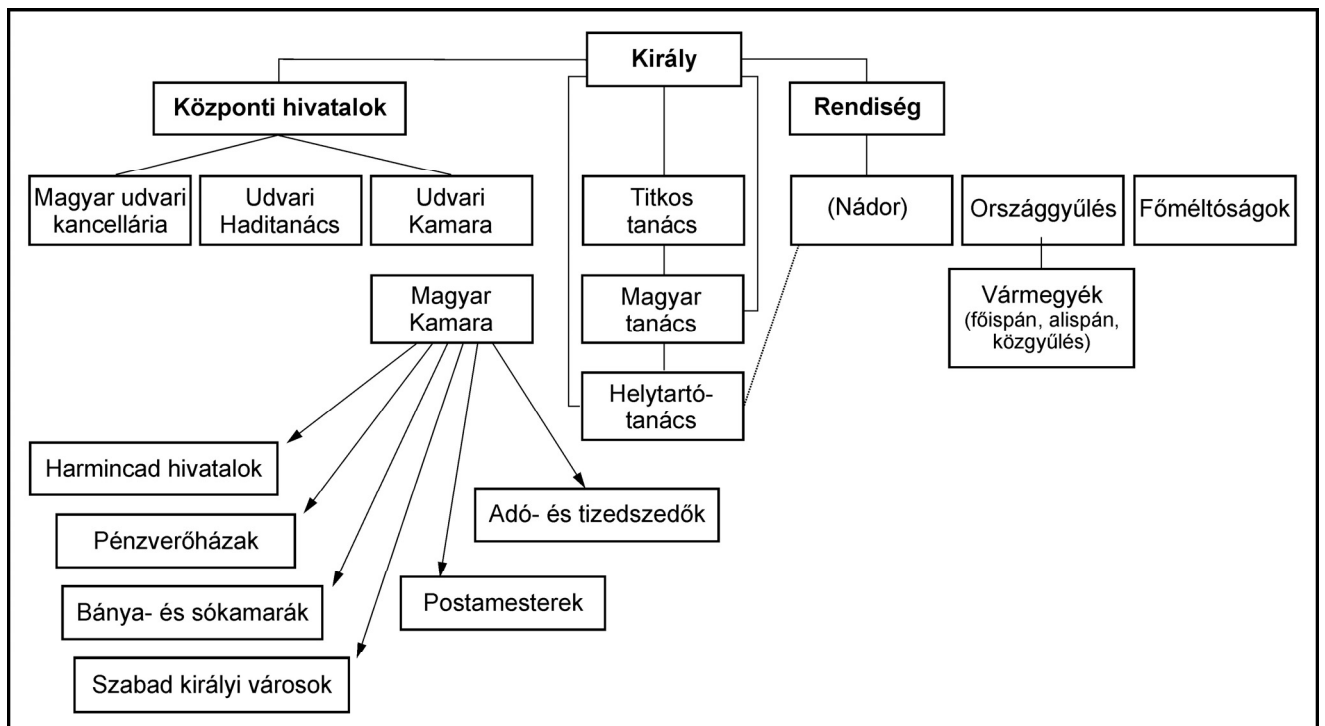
Király

Központi hivatalok

Rendiség

Magyar udvari kancellária

Udvari Haditanács

Udvari Kamara

Titkos tanács

(Nádor)

Országgyűlés

Főméltóságok

Magyar Kamara

Magyar tanács

Vármegyék (főispán, alispán, közgyűlés)

Helytartótanács

Harmincad hivatalok

Adó- és tizedszedők

Pénzverőházak

Bánya- és sókamarák

Postamesterek

Szabad királyi városok